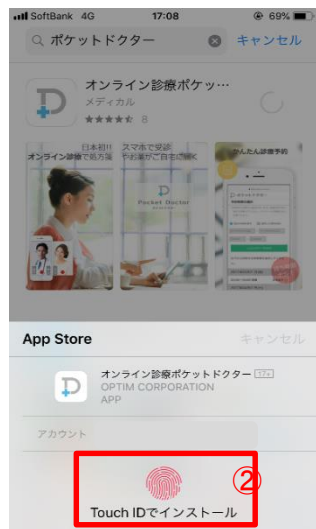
SoftBank 4G 17:08 69%

ポケットドクター キャンセル

オンライン診療ポケッ…
メディカル
8

日本初!! オンライン診療で処方箋
スマホで受診 お薬が自宅に届く
かんたん診療予約

Pocket Doctor

App Store キャンセル

オンライン診療ポケットドクター 17+
OPTIM CORPORATION
APP

アカウント

②

Touch IDでインストール